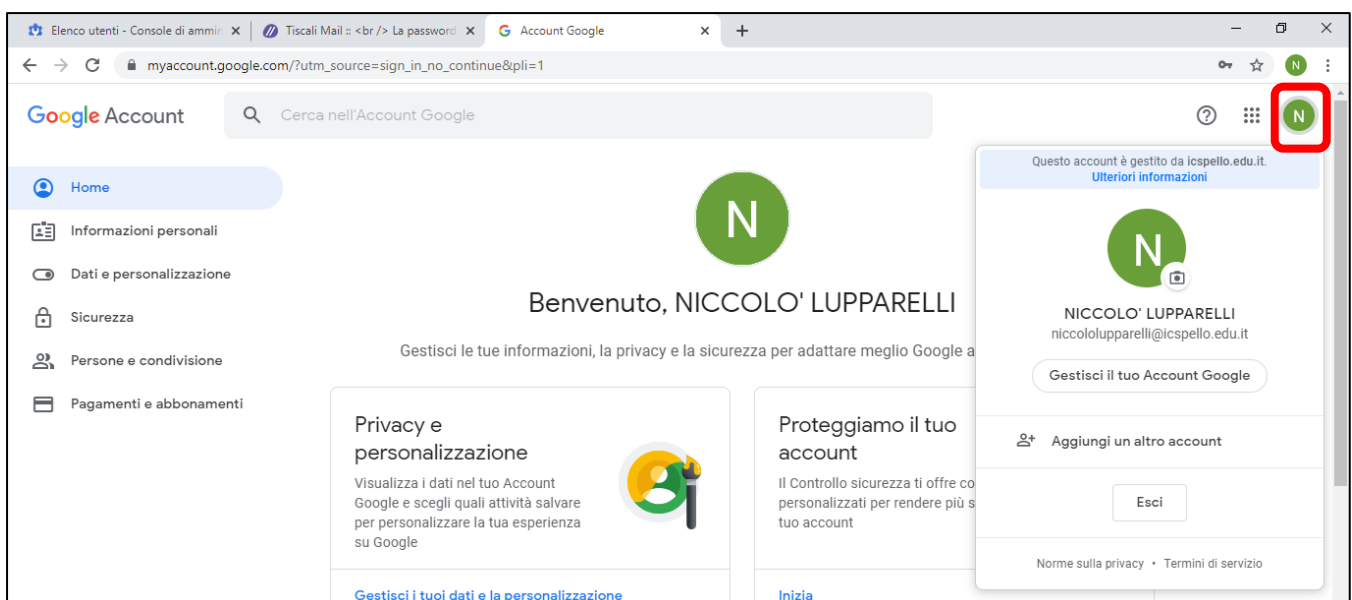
Elenco utenti - Console di ammin ×
Tiscali Mail :: <br /> La password ×
Account Google ×
+

myaccount.google.com/?utm_source=sign_in_no_continue&pli=1

N

Google Account

Cerca nell'Account Google

N

Home

Informazioni personali

Dati e personalizzazione

Sicurezza

Persone e condivisione

Pagamenti e abbonamenti

N

Benvenuto, NICCOLO' LUPPARELLI

Gestisci le tue informazioni, la privacy e la sicurezza per adattare meglio Google a

Privacy e personalizzazione

Visualizza i dati nel tuo Account Google e scegli quali attività salvare per personalizzare la tua esperienza su Google

Gestisci i tuoi dati e la personalizzazione

Proteggiamo il tuo account

Il Controllo sicurezza ti offre co personalizzati per rendere più s tuo account

Inizia

Questo account è gestito da icspello.edu.it.
Ulteriori informazioni

N

NICCOLO' LUPPARELLI
niccololupparelli@icspello.edu.it

Gestisci il tuo Account Google

Aggiungi un altro account

Esci

Norme sulla privacy • Termini di servizio